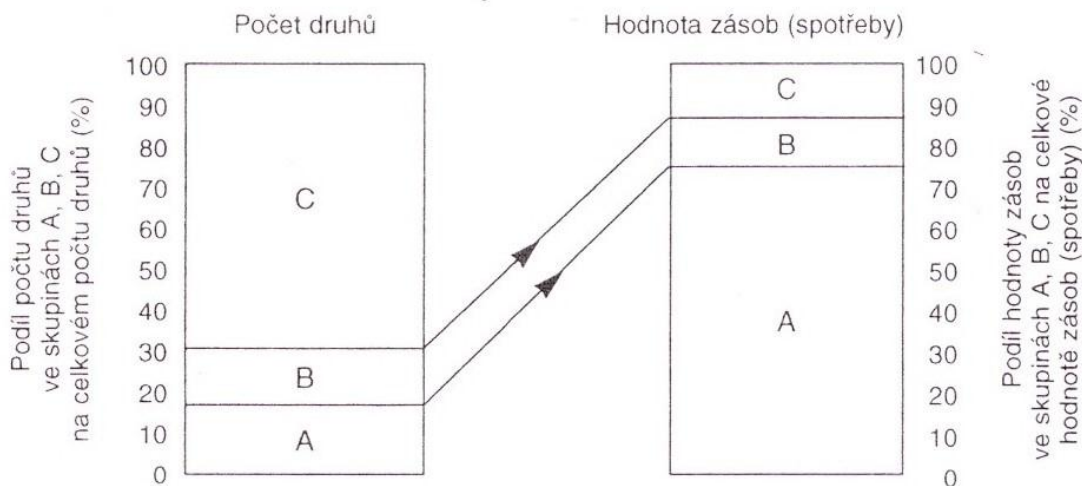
Počet druhů

Hodnota zásob (spotřeby)

Podíl počtu druhů ve skupinách A, B, C na celkovém počtu druhů (%)

100
90
80
70
60
50
40
30
20
10
0

C

B

A

100
90
80
70
60
50
40
30
20
10
0

C

B

A

Podíl hodnoty zásob ve skupinách A, B, C na celkové hodnotě zásob (spotřeby) (%)